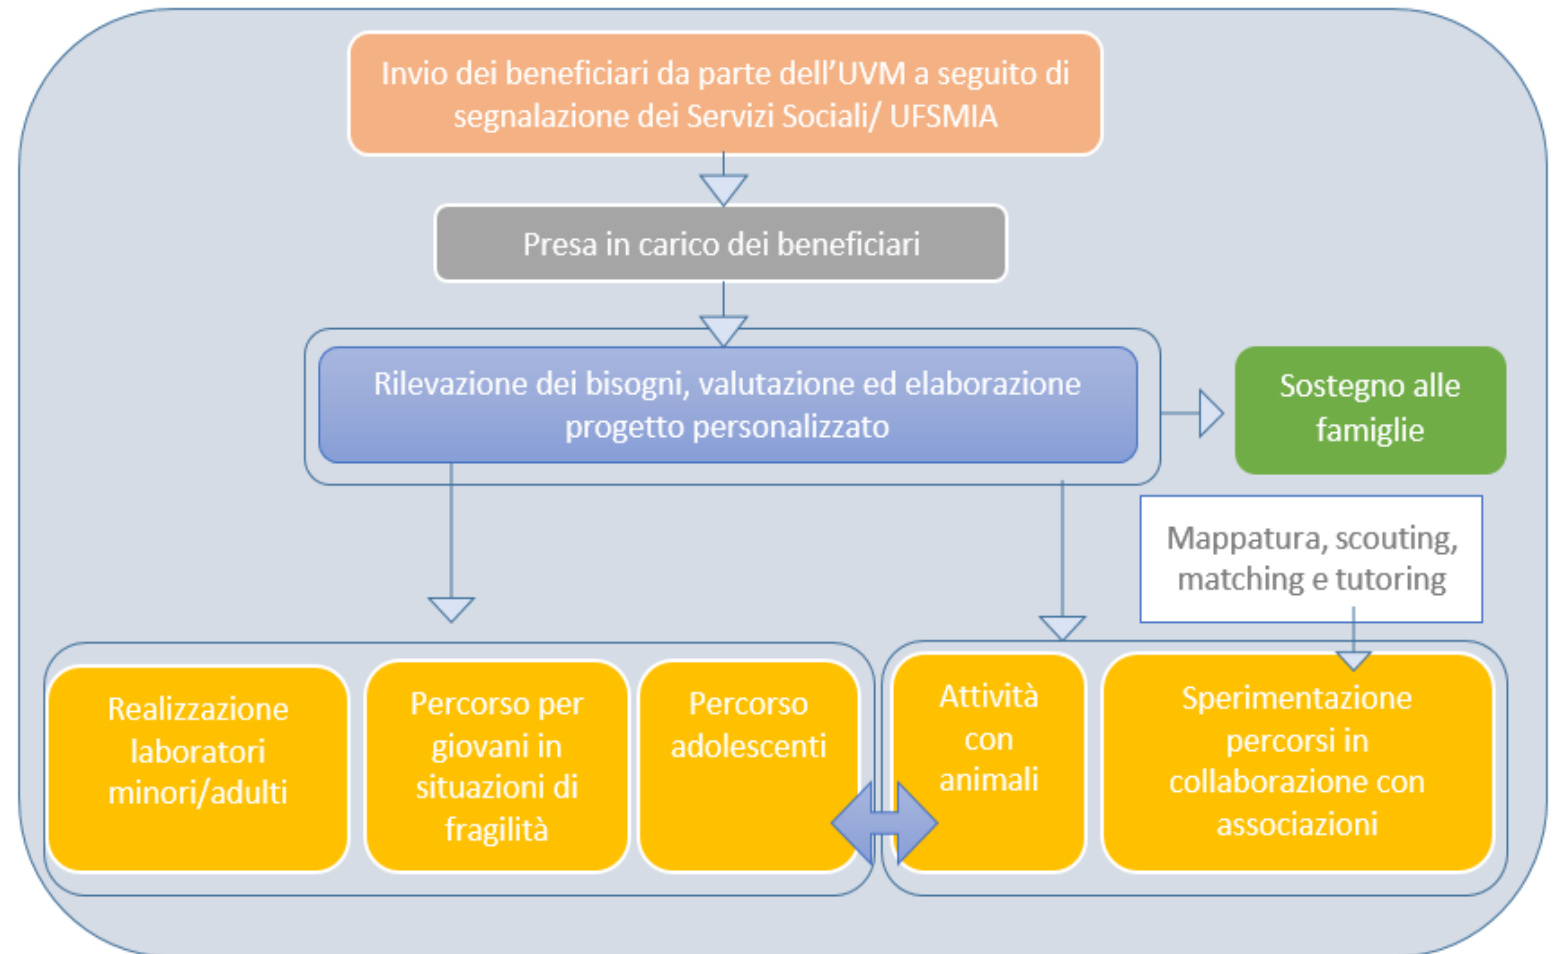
Invio dei beneficiari da parte dell’UVM a seguito di segnalazione dei Servizi Sociali/ UFSMIA

Presa in carico dei beneficiari

Rilevazione dei bisogni, valutazione ed elaborazione progetto personalizzato

Sostegno alle famiglie

Mappatura, scouting, matching e tutoring

Realizzazione laboratori minori/adulti

Percorso per giovani in situazioni di fragilità

Percorso adolescenti

Attività con animali

Sperimentazione percorsi in collaborazione con associazioni